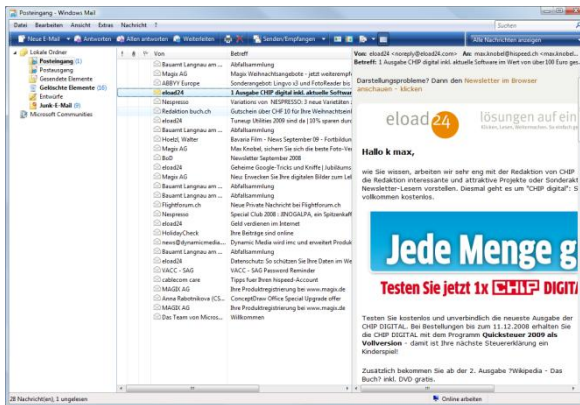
Posteingang - Windows Mail

Datei Bearbeiten Ansicht Extras Nachricht ?

Suchen

Neue E-Mail Antworten Allen antworten Weiterleiten Senden/Empfangen

Alle Nachrichten anzeigen

Lokale Ordner
Posteingang (1)
Postausgang
Gesendete Elemente
Gelöschte Elemente (16)
Entwürfe
Junk-E-Mail (9)
Microsoft Communities

Von | Betreff
Basamt Langnau em... | Abfallsammlung
Magix AG | Magix Weihnachtsangebote - jetzt weiterempf...
ABBYY Europe | Sonderangebot: Lingvo x3 und FotoReader bis ...
eload24 | 1 Ausgabe CHIP digital inkl. aktuelle Software...
Nespresso | Variations von NESPRESSO: 3 neue Varietäten ...
Redaktion buch.ch | Gutschein über CHF 10 für Ihre Weihnachtsein...
eload24 | Tuneup Utilities 2009 sind da | 10% sparen dur...
Basamt Langnau em... | Abfallsammlung
Hoetzl, Walter | Bavaria Film - News September 09 - Fortbildun...
Magix AG | Max Knobel, sichern Sie sich die beste Foto-Ve...
BoD | Newsletter September 2008
eload24 | Geheime Google-Tricks und Kniffe | Jubiläums...
Magix AG | Neu: Erwecken Sie Ihre digitalen Bilder zum Le...
Basamt Langnau em... | Abfallsammlung
Basamt Langnau em... | Abfallsammlung
Flightforum.ch | Neue Private Nachricht bei Flightforum.ch
Nespresso | Special Club 2008 : JINOGALPA, ein Spitzenkaff...
eload24 | Geld verdienen im Internet
HolidayCheck | Ihre Beiträge sind online
news@dynamicmedia... | Dynamic Media wird imc und erweitert Produkt...
Basamt Langnau em... | Abfallsammlung
eload24 | Datenschutz: So schützen Sie Ihre Daten im We...
VACC - SAG | VACC - SAG Password Reminder
cablecom care | Tipps fuer Ihren hispeed-Account
MAGIX AG | Ihre Produktregistrierung bei www.magix.de
Anna Rabotnikova (CS... | ConceptDraw Office Special Upgrade offer
MAGIX AG | Ihre Produktregistrierung bei www.magix.de
Das Team von Micros... | Willkommen

Von: eload24 <noreply@eload24.com> An: max.knobel@hispeed.ch <max.knobel...
Betreff: 1 Ausgabe CHIP digital inkl. aktuelle Software im Wert von über 100 Euro ges...

Darstellungsprobleme? Dann den Newsletter im Browser anschauen - klicken

eload24 lösungen auf ein
Klicken, Laden, Weitermachen. So einfach g...

Hallo k max,

wie Sie wissen, arbeiten wir sehr eng mit der Redaktion von CHIP ... die Redaktion interessante und attraktive Projekte oder Sonderakt... Newsletter-Lesern vorstellen. Diesmal geht es um "CHIP digital": S... vollkommen kostenlos.

Jede Menge g

Testen Sie jetzt 1x CHIP Digital

Testen Sie kostenlos und unverbindlich die neueste Ausgabe der CHIP DIGITAL. Bei Bestellungen bis zum 11.12.2008 erhalten Sie die CHIP DIGITAL mit dem Programm Quicksteuer 2009 als Vollversion - damit ist Ihre nächste Steuererklärung ein Kinderspiel!

Zusätzlich bekommen Sie ab der 2. Ausgabe ?Wikipedia - Das Buch? inkl. DVD gratis.

28 Nachricht(en), 1 ungelesen | Online arbeiten